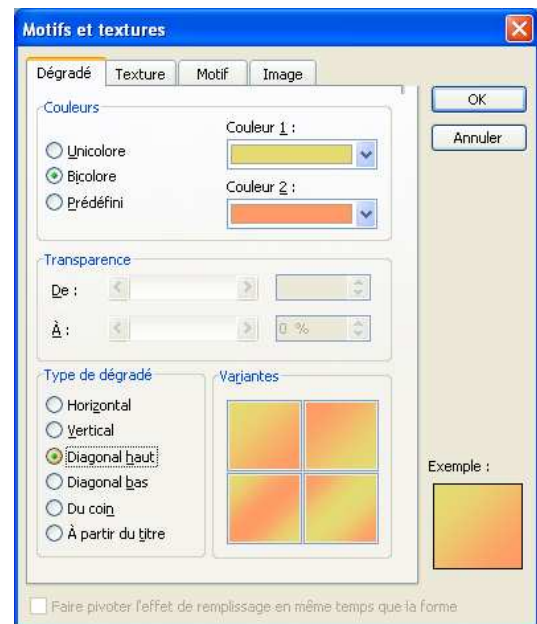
Motifs et textures

Dégradé Texture Motif Image

OK
Annuler

Couleurs
Couleur 1 :
Unicolore
Bicolore
Couleur 2 :
Prédéfini

Transparence
De :
À : 0 %

Type de dégradé
Horizontal
Vertical
Diagonal haut
Diagonal bas
Du coin
À partir du titre

Variantes

Exemple :

Faire pivoter l'effet de remplissage en même temps que la forme